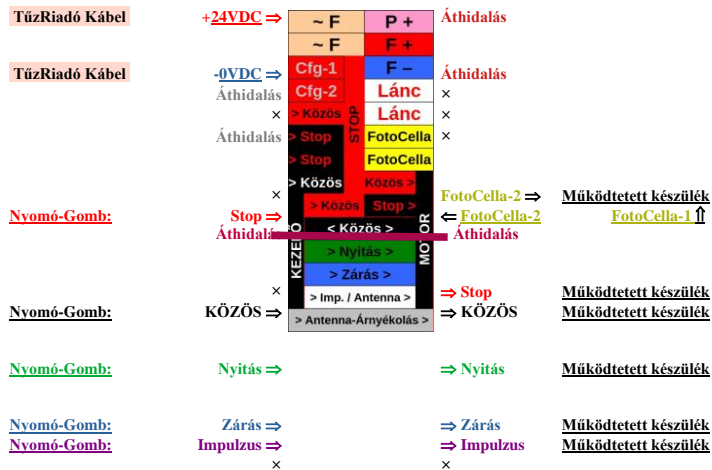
TűzRiadó Kábel
+24VDC ⇒
~ F
P +
Áthidalás
~ F
F +
TűzRiadó Kábel
-0VDC ⇒
Cfg-1
F –
Áthidalás
Áthidalás
Cfg-2
Lánc
×
×
> Közös
STOP
Lánc
×
Áthidalás
> Stop
FotoCella
×
> Stop
FotoCella
×
> Közös
Közös >
FotoCella-2 ⇒
Működtetett készülék
Nyomó-Gomb:
Stop ⇒
> Közös
Stop >
⇐ FotoCella-2
FotoCella-1 ⇑
Áthidalás
< Közös >
Áthidalás
KEZELŐ
> Nyitás >
MOTOR
> Zárás >
×
> Imp. / Antenna >
⇒ Stop
Működtetett készülék
Nyomó-Gomb:
KÖZÖS ⇒
> Antenna-Árnyékolás >
⇒ KÖZÖS
Működtetett készülék
Nyomó-Gomb:
Nyitás ⇒
⇒ Nyitás
Működtetett készülék
Nyomó-Gomb:
Zárás ⇒
⇒ Zárás
Működtetett készülék
Nyomó-Gomb:
Impulzus ⇒
⇒ Impulzus
Működtetett készülék
×
×